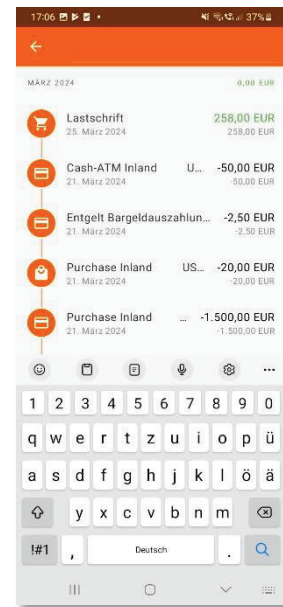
17:06 37%

←

MÄRZ 2024 0,00 EUR

Lastschrift 258,00 EUR
25. März 2024 258,00 EUR

Cash-ATM Inland U... -50,00 EUR
21. März 2024 -50,00 EUR

Entgelt Bargeldauszahlun... -2,50 EUR
21. März 2024 -2,50 EUR

Purchase Inland US... -20,00 EUR
21. März 2024 -20,00 EUR

Purchase Inland ... -1.500,00 EUR
21. März 2024 -1.500,00 EUR

1 2 3 4 5 6 7 8 9 0
q w e r t z u i o p ü
a s d f g h j k l ö ä
y x c v b n m
!#1 , Deutsch .